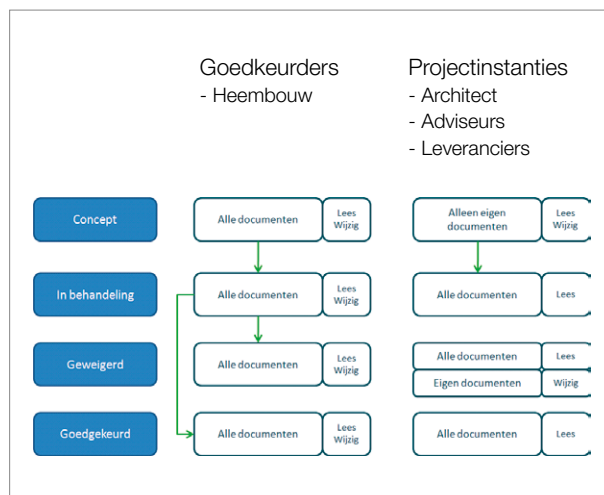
Goedkeurders
- Heembouw

Projectinstanties
- Architect
- Adviseurs
- Leveranciers

| | Goedkeurders | | Projectinstanties | |
|---|---|---|---|---|
| Concept | Alle documenten | Lees Wijzig | Alleen eigen documenten | Lees Wijzig |
| In behandeling | Alle documenten | Lees Wijzig | Alle documenten | Lees |
| Geweigerd | Alle documenten | Lees Wijzig | Alle documenten | Lees |
| | | | Eigen documenten | Wijzig |
| Goedgekeurd | Alle documenten | Lees Wijzig | Alle documenten | Lees |